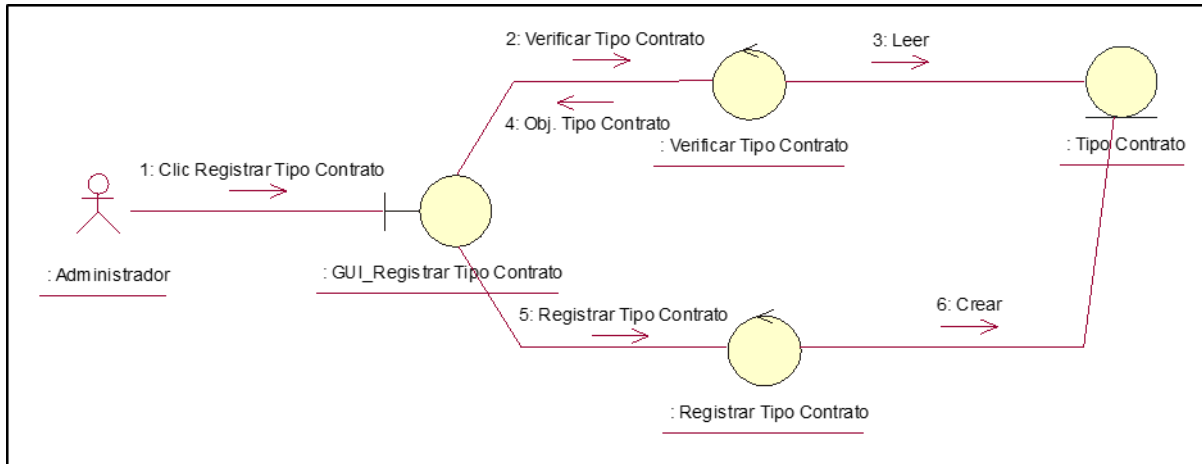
2: Verificar Tipo Contrato

3: Leer

4: Obj. Tipo Contrato

: Verificar Tipo Contrato

: Tipo Contrato

1: Clic Registrar Tipo Contrato

: Administrador

: GUI_Registrar Tipo Contrato

5: Registrar Tipo Contrato

6: Crear

: Registrar Tipo Contrato